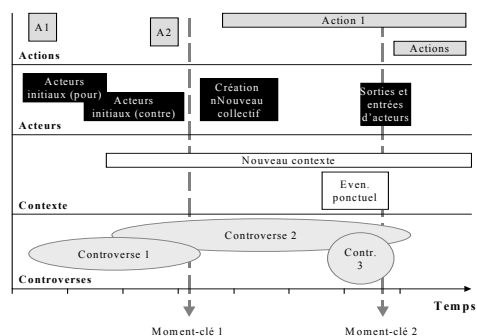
A1

A2

Action 1

Actions

Actions

Acteurs initiaux (pour)

Acteurs initiaux (contre)

Création nNouveau collectif

Sorties et entrées d'acteurs

Acteurs

Nouveau contexte

Even. ponctuel

Contexte

Controverse 2

Controverse 1

Contr. 3

Controverses

Temps

Moment-clé 1

Moment-clé 2